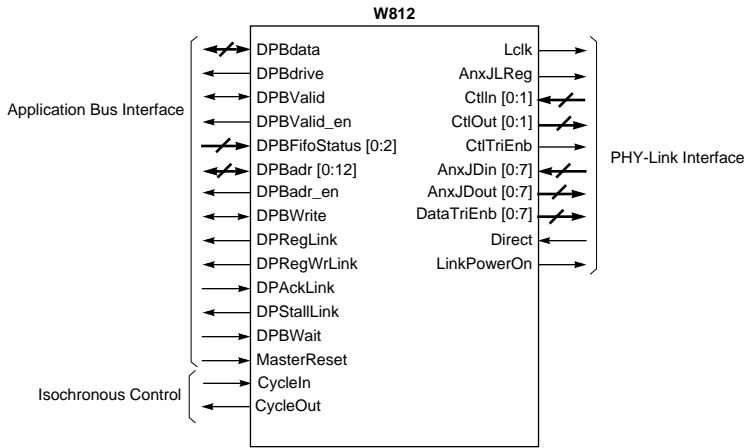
W812

Application Bus Interface

DPBdata
DPBdrive
DPBValid
DPBValid_en
DPBFifoStatus [0:2]
DPBadr [0:12]
DPBadr_en
DPBWrite
DPRegLink
DPRegWrLink
DPAckLink
DPStallLink
DPBWait
MasterReset

Isochronous Control

CycleIn
CycleOut

Lclk
AnxJLReg
CtlIn [0:1]
CtlOut [0:1]
CtlTriEnb
AnxJDin [0:7]
AnxJDout [0:7]
DataTriEnb [0:7]
Direct
LinkPowerOn

PHY-Link Interface